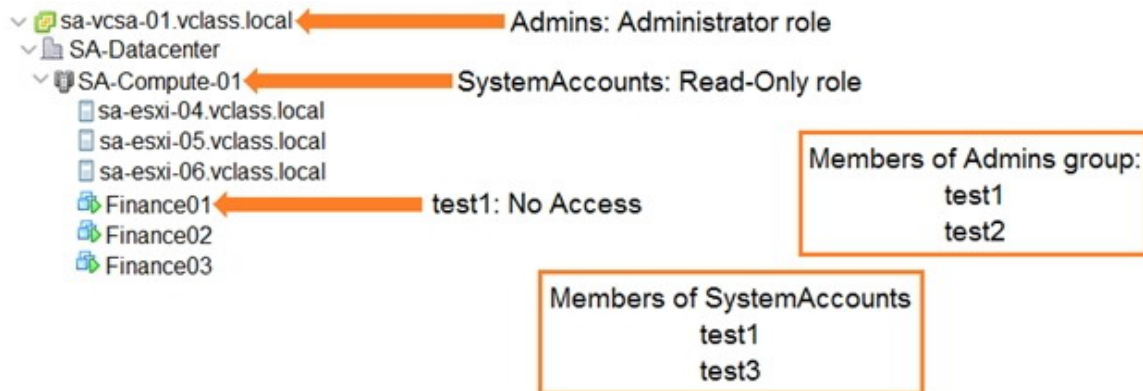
sa-vcsa-01.vclass.local
Admins: Administrator role
SA-Datacenter
SA-Compute-01
SystemAccounts: Read-Only role
sa-esxi-04.vclass.local
sa-esxi-05.vclass.local
sa-esxi-06.vclass.local
Finance01
test1: No Access
Finance02
Finance03

Members of Admins group:
test1
test2

Members of SystemAccounts
test1
test3